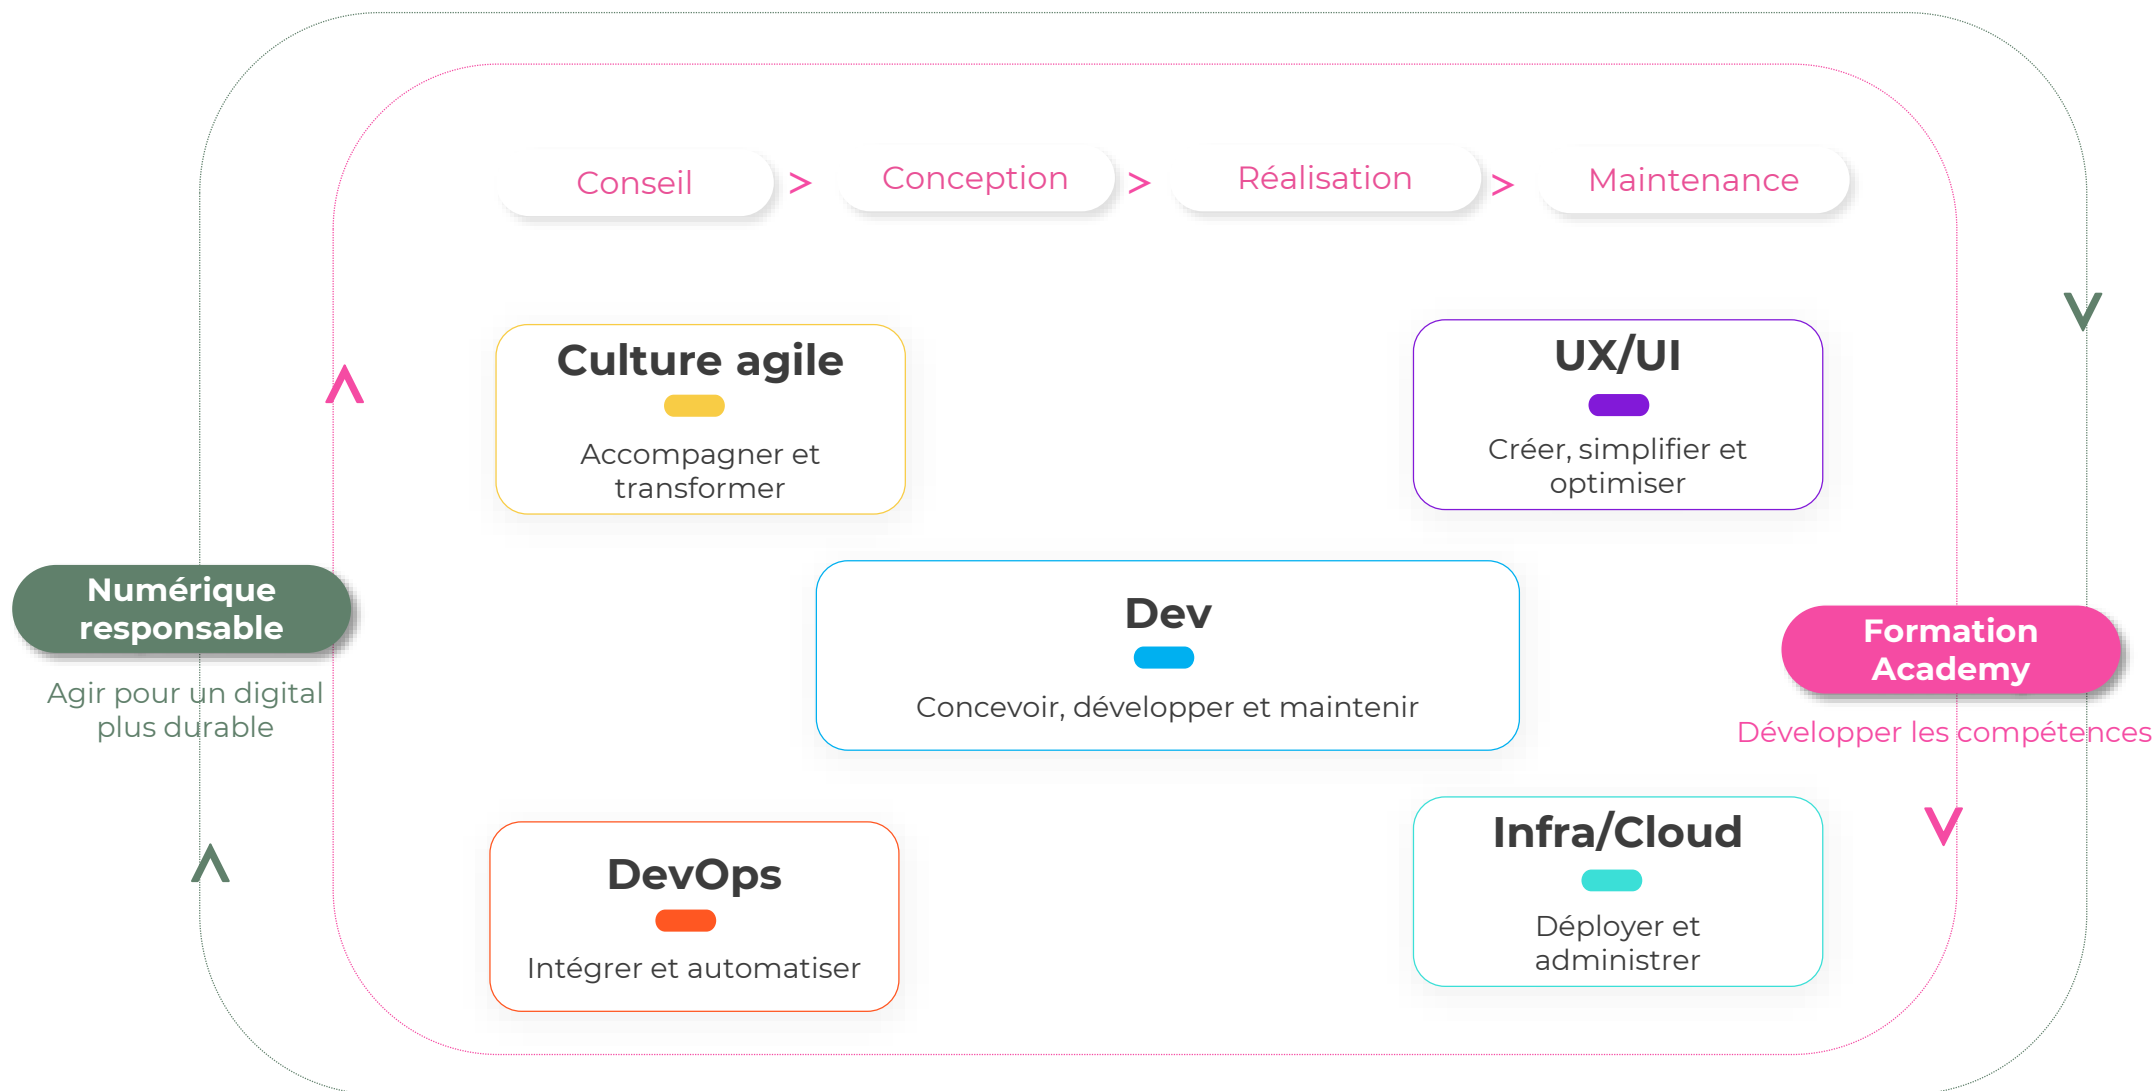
Conseil > Conception > Réalisation > Maintenance

Culture agile

Accompagner et transformer

UX/UI

Créer, simplifier et optimiser

Numérique responsable

Agir pour un digital plus durable

Dev

Concevoir, développer et maintenir

Formation Academy

Développer les compétences

DevOps

Intégrer et automatiser

Infra/Cloud

Déployer et administrer